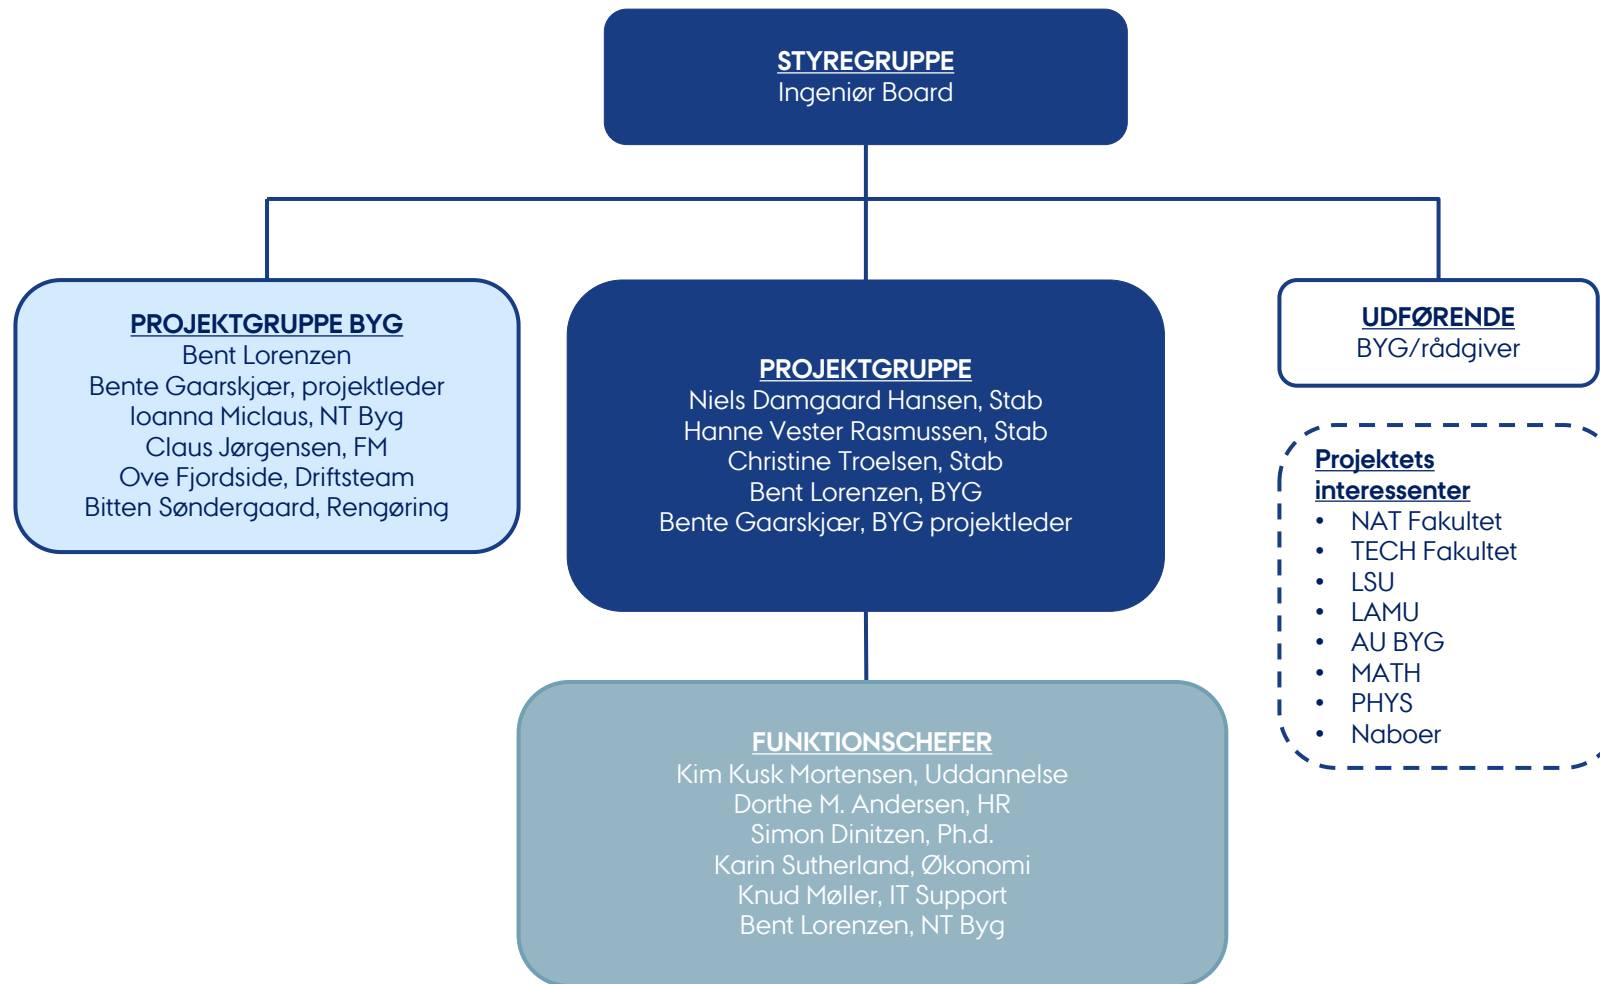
STYREGRUPPE
Ingeniør Board

PROJEKTGRUPPE BYG
Bent Lorenzen
Bente Gaarskjær, projektleder
Ioanna Miclaus, NT Byg
Claus Jørgensen, FM
Ove Fjordside, Driftsteam
Bitten Søndergaard, Rengøring

PROJEKTGRUPPE
Niels Damgaard Hansen, Stab
Hanne Vester Rasmussen, Stab
Christine Troelsen, Stab
Bent Lorenzen, BYG
Bente Gaarskjær, BYG projektleder

UDFØRENDE
BYG/rådgiver

Projektets interessenter
- NAT Fakultet
- TECH Fakultet
- LSU
- LAMU
- AU BYG
- MATH
- PHYS
- Naboer

FUNKTIONSCHEFER
Kim Kusk Mortensen, Uddannelse
Dorthe M. Andersen, HR
Simon Dinitzen, Ph.d.
Karin Sutherland, Økonomi
Knud Møller, IT Support
Bent Lorenzen, NT Byg